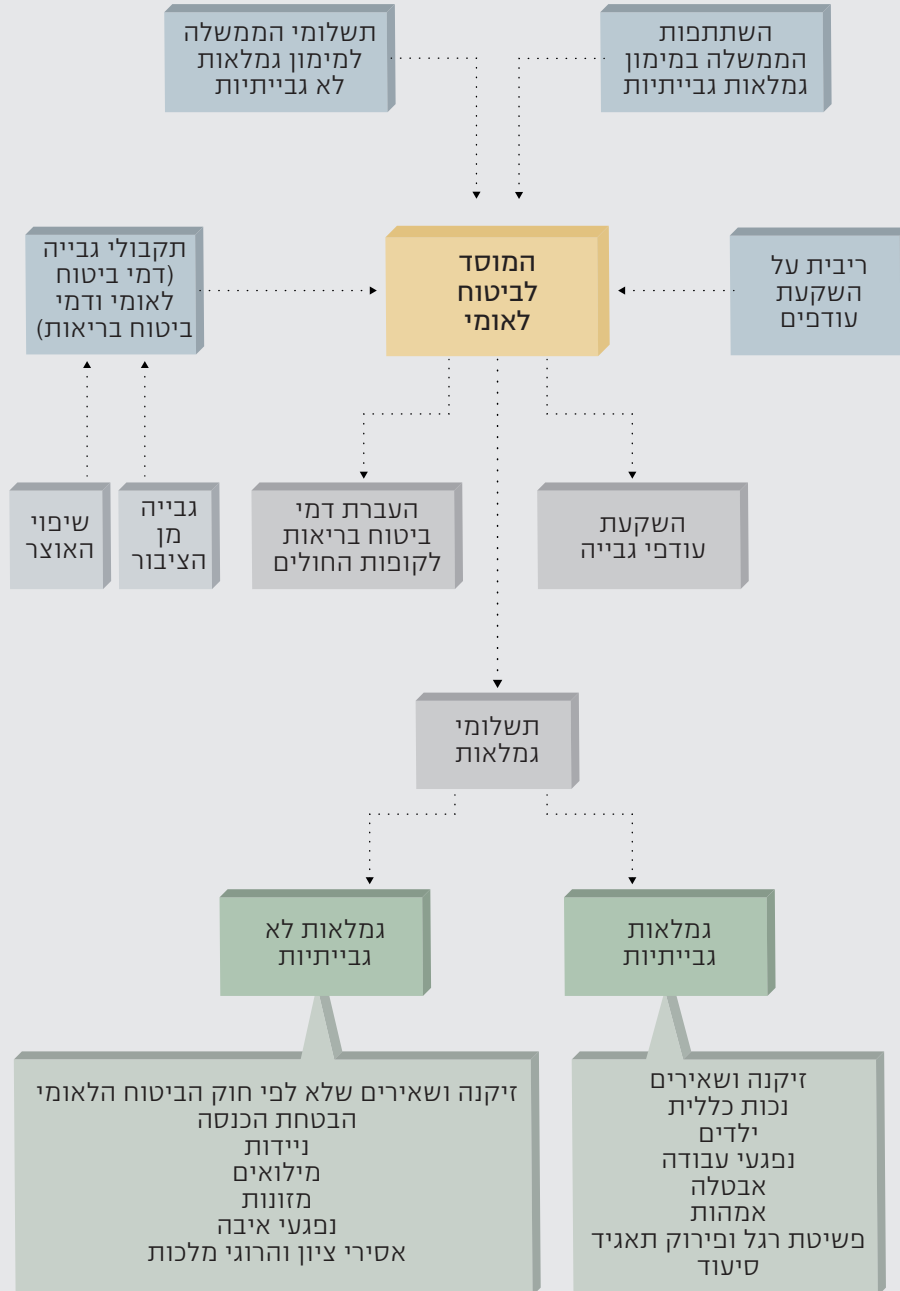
השתתפות הממשלה במימון גמלאות גבייתיות

תשלומי הממשלה למימון גמלאות לא גבייתיות

ריבית על השקעת עודפים

המוסד לביטוח לאומי

תקבולי גבייה (דמי ביטוח לאומי ודמי ביטוח בריאות)

השקעת עודפי גבייה

העברת דמי ביטוח בריאות לקופות החולים

גבייה מן הציבור

שיפוי האוצר

תשלומי גמלאות

גמלאות גבייתיות

גמלאות לא גבייתיות

זיקנה ושאירים
נכות כללית
ילדים
נפגעי עבודה
אבטלה
אמהות
פשיטת רגל ופירוק תאגיד
סיעוד

זיקנה ושאירים שלא לפי חוק הביטוח הלאומי
הבטחת הכנסה
ניידות
מילואים
מזונות
נפגעי איבה
אסירי ציון והרוגי מלכות